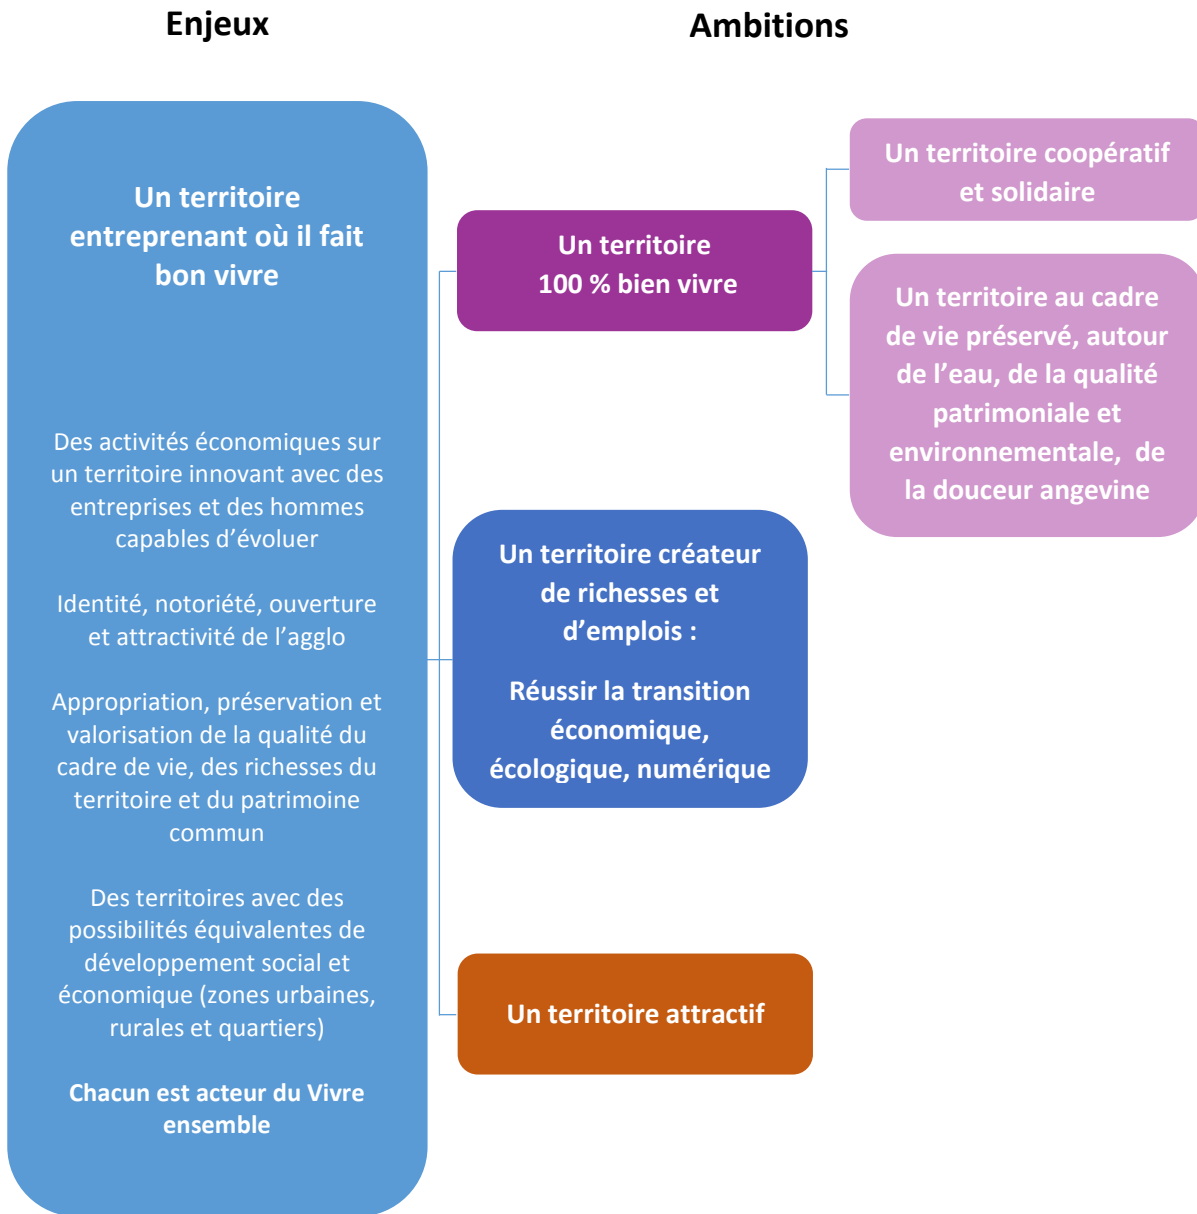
Enjeux

Ambitions

Un territoire entreprenant où il fait bon vivre

Des activités économiques sur un territoire innovant avec des entreprises et des hommes capables d'évoluer

Identité, notoriété, ouverture et attractivité de l'agglo

Appropriation, préservation et valorisation de la qualité du cadre de vie, des richesses du territoire et du patrimoine commun

Des territoires avec des possibilités équivalentes de développement social et économique (zones urbaines, rurales et quartiers)

Chacun est acteur du Vivre ensemble

Un territoire 100 % bien vivre

Un territoire coopératif et solidaire

Un territoire au cadre de vie préservé, autour de l'eau, de la qualité patrimoniale et environnementale, de la douceur angevine

Un territoire créateur de richesses et d'emplois :

Réussir la transition économique, écologique, numérique

Un territoire attractif